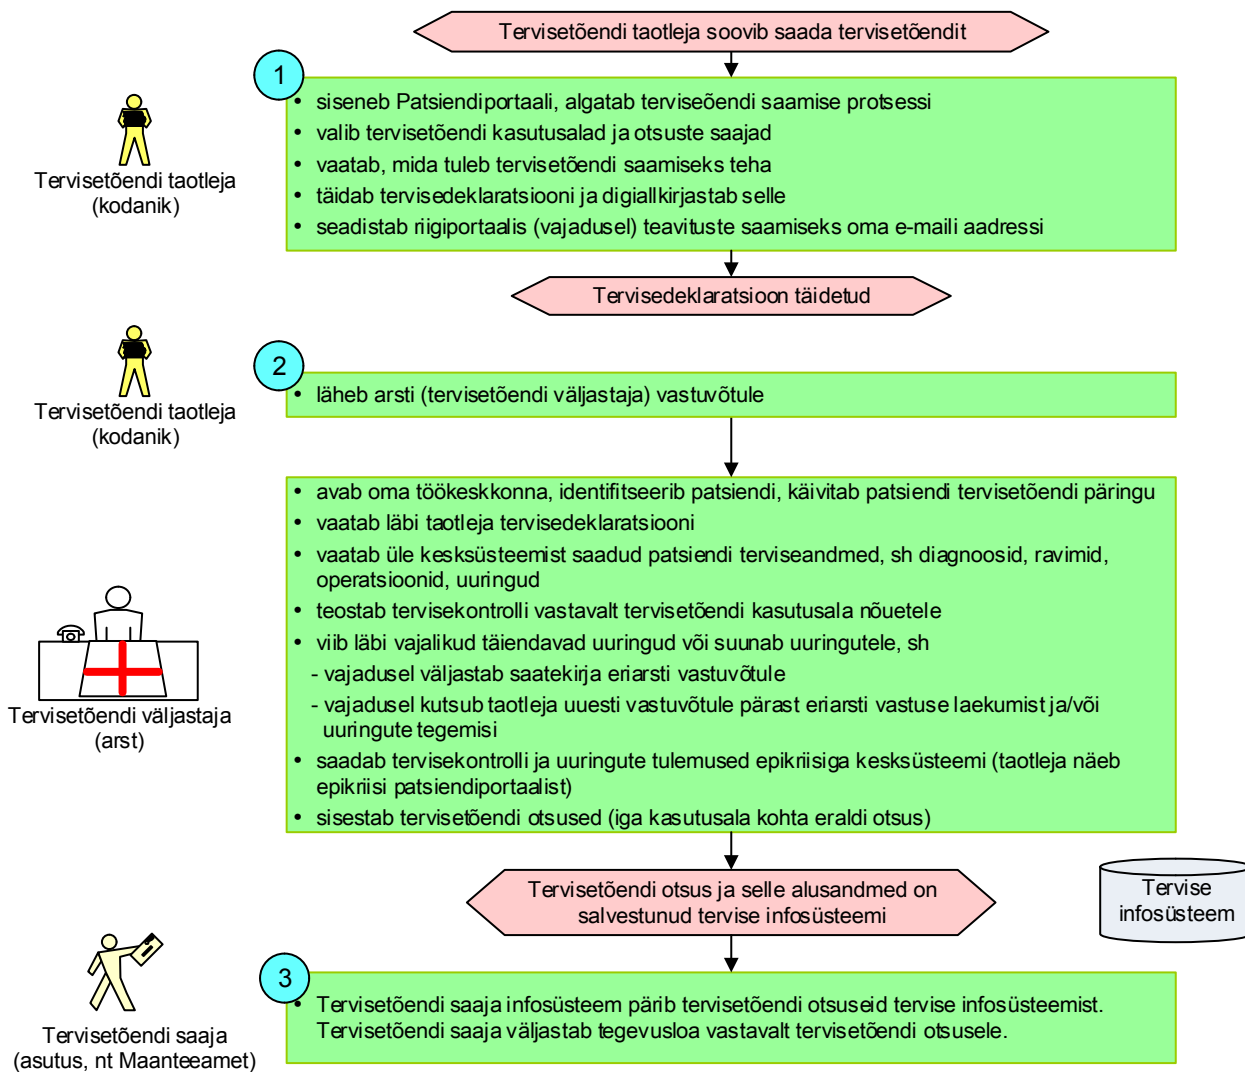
Tervisetõendi taotleja soovib saada tervisetõendit

1

Tervisetõendi taotleja (kodanik)

• siseneb Patsiendiportaali, algatab terviseõendi saamise protsessi
• valib tervisetõendi kasutusalad ja otsuste saajad
• vaatab, mida tuleb tervisetõendi saamiseks teha
• täidab tervisedeklaratsiooni ja digiallkirjastab selle
• seadistab riigiportaalis (vajadusel) teavituste saamiseks oma e-maili aadressi

Tervisedeklaratsioon täidetud

2

Tervisetõendi taotleja (kodanik)

• läheb arsti (tervisetõendi väljastaja) vastuvõtule

Tervisetõendi väljastaja (arst)

• avab oma töökeskkonna, identifitseerib patsiendi, käivitab patsiendi tervisetõendi päringu
• vaatab läbi taotleja tervisedeklaratsiooni
• vaatab üle kesksüsteemist saadud patsiendi terviseandmed, sh diagnoosid, ravimid, operatsioonid, uuringud
• teostab tervisekontrolli vastavalt tervisetõendi kasutusala nõuetele
• viib läbi vajalikud täiendavad uuringud või suunab uuringutele, sh
- vajadusel väljastab saatekirja eriarsti vastuvõtule
- vajadusel kutsub taotleja uuesti vastuvõtule pärast eriarsti vastuse laekumist ja/või uuringute tegemisi
• saadab tervisekontrolli ja uuringute tulemused epikriisiga kesksüsteemi (taotleja näeb epikriisi patsiendiportaalist)
• sisestab tervisetõendi otsused (iga kasutusala kohta eraldi otsus)

Tervisetõendi otsus ja selle alusandmed on salvestunud tervise infosüsteemi

Tervise infosüsteem

3

Tervisetõendi saaja (asutus, nt Maanteeamet)

• Tervisetõendi saaja infosüsteem pärib tervisetõendi otsuseid tervise infosüsteemist. Tervisetõendi saaja väljastab tegevusloa vastavalt tervisetõendi otsusele.